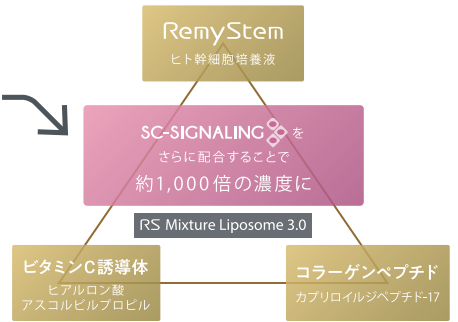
RemyStem
ヒト幹細胞培養液

SC-SIGNALING を
さらに配合することで
約1,000倍の濃度に

RS Mixture Liposome 3.0

ビタミンC誘導体
ヒアルロン酸
アスコルビルプロピル

コラーゲンペプチド
カプリロイルジペプチド-17